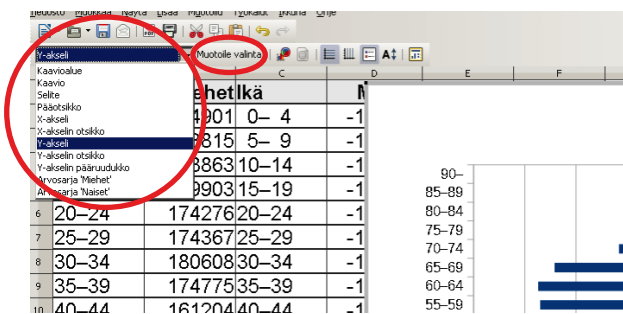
Tiedosto Muokkaa Näytä Lisää Muotoile Työkalut Ikkuna Ohje

Y-akseli
Muotoile valinta

Kaavioalue
Kaavio
Selite
Pääotsikko
X-akseli
X-akselin otsikko
Y-akseli
Y-akselin otsikko
Y-akselin pääruudukko
Arvosarja 'Miehet'
Arvosarja 'Naiset'

C D F

iehet Ikä M
4901 0– 4 -1
815 5– 9 -1
8863 10–14 -1
9903 15–19 -1

| 6 | 20–24 | 174276 | 20–24 | -1 |
| 7 | 25–29 | 174367 | 25–29 | -1 |
| 8 | 30–34 | 180608 | 30–34 | -1 |
| 9 | 35–39 | 174775 | 35–39 | -1 |
| 10 | 40–44 | 161204 | 40–44 | -1 |

90–
85–89
80–84
75–79
70–74
65–69
60–64
55–59